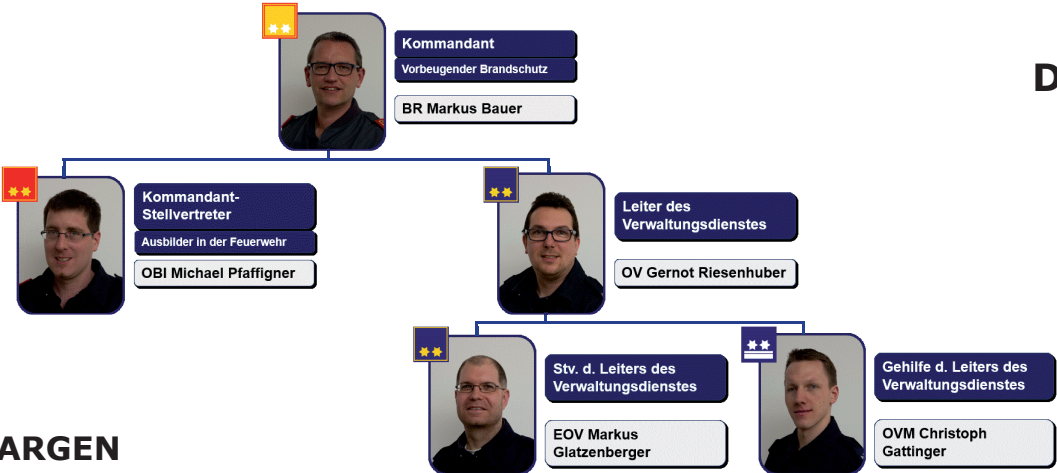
Kommandant
Vorbeugender Brandschutz
BR Markus Bauer

D

Kommandant-Stellvertreter
Ausbilder in der Feuerwehr
OBI Michael Pfaffigner

Leiter des Verwaltungsdienstes
OV Gernot Riesenhuber

Stv. d. Leiters des Verwaltungsdienstes
EOV Markus Glatzenberger

Gehilfe d. Leiters des Verwaltungsdienstes
OVM Christoph Gattinger

ARGEN